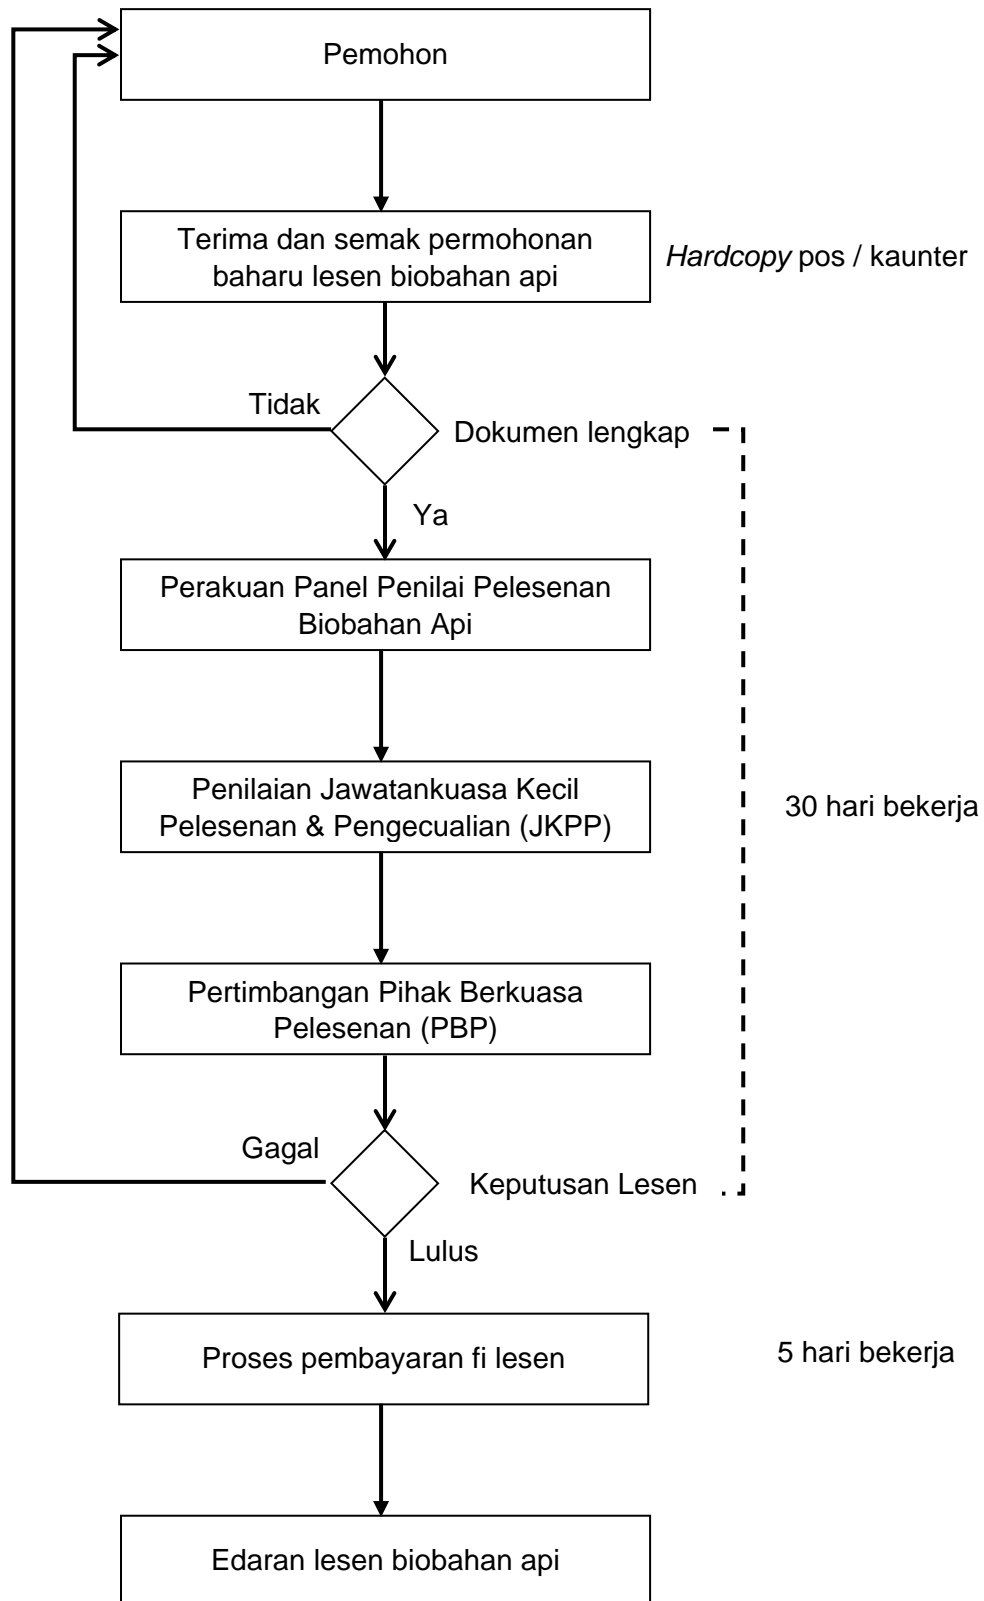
Pemohon

Terima dan semak permohonan baharu lesen biobahan api

*Hardcopy* pos / kaunter

Tidak

Dokumen lengkap

Ya

Perakuan Panel Penilai Pelesenan Biobahan Api

Penilaian Jawatankuasa Kecil Pelesenan & Pengecualian (JKPP)

30 hari bekerja

Pertimbangan Pihak Berkuasa Pelesenan (PBP)

Gagal

Keputusan Lesen

Lulus

Proses pembayaran fi lesen

5 hari bekerja

Edaran lesen biobahan api